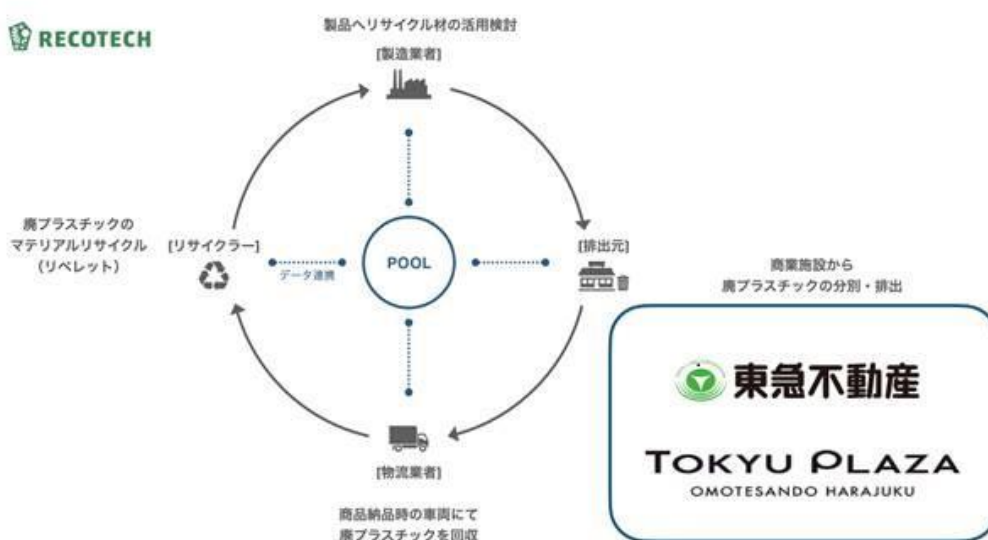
RECOTECH

製品へリサイクル材の活用検討
[製造業者]

廃プラスチックの
マテリアルリサイクル
（リペレット）

[リサイクラー]

データ連携

POOL

[排出元]

商業施設から
廃プラスチックの分別・排出

[物流業者]

商品納品時の車両にて
廃プラスチックを回収

東急不動産

TOKYU PLAZA
OMOTESANDO HARAJUKU